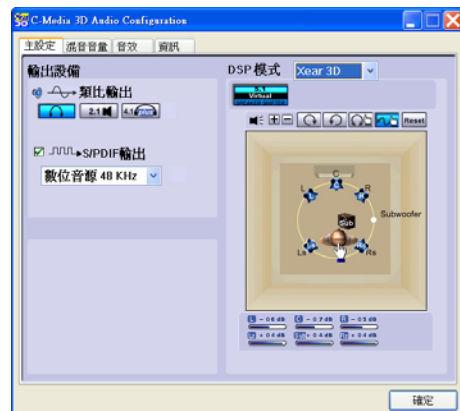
C-Media 3D Audio Configuration

主設定 混音音量 音效 資訊

輸出設備

類比輸出

2.1 4.1

S/PDIF輸出

數位音源 48 KHz

DSP 模式 Xear 3D

5.1 Virtual

Reset

C

L

R

Sub

Subwoofer

Ls

Rs

L - 0.6 db

C - 0.7 db

R - 0.5 db

+ 0.4 db

+ 0.4 db

+ 0.4 db

確定